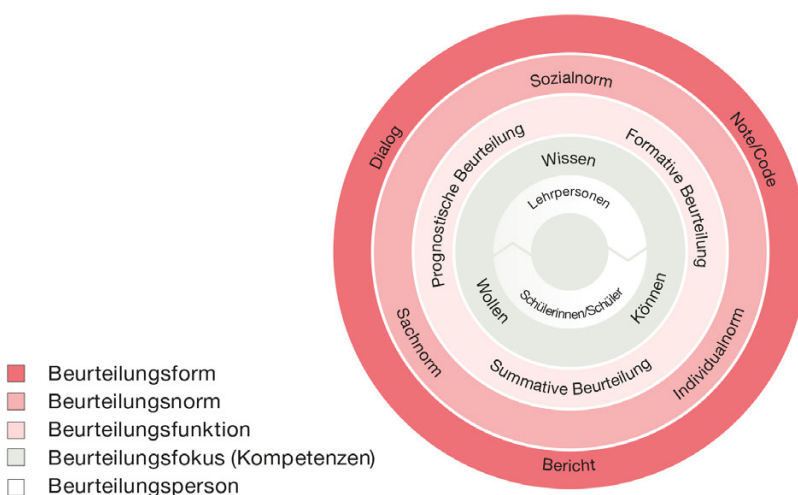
Dialog
Note/Code
Sachnorm
Individualnorm
Bericht

Sozialnorm
Prognostische Beurteilung
Formative Beurteilung
Summative Beurteilung

Wissen
Wollen
Können

Lehrpersonen
Schülerinnen/Schüler

Beurteilungsform
Beurteilungsnorm
Beurteilungsfunktion
Beurteilungsfokus (Kompetenzen)
Beurteilungsperson